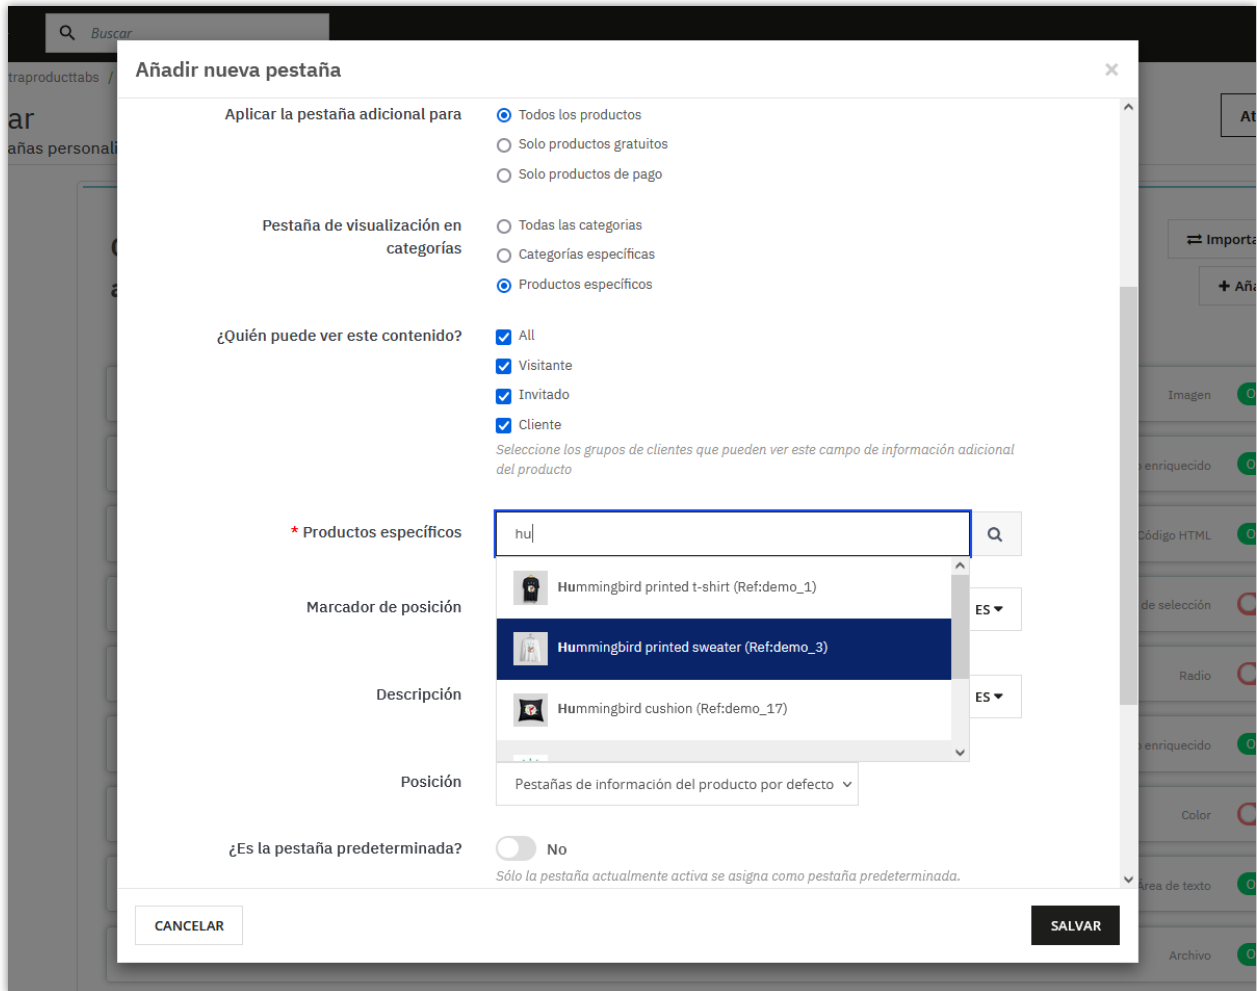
Buscar

traproducttabs /

ar

añas personali

Añadir nueva pestaña ×

Aplicar la pestaña adicional para

Todos los productos

Solo productos gratuitos

Solo productos de pago

Pestaña de visualización en categorías

Todas las categorias

Categorías específicas

Productos específicos

¿Quién puede ver este contenido?

All

Visitante

Invitado

Cliente

Seleccione los grupos de clientes que pueden ver este campo de información adicional del producto

* Productos específicos

hu

Hummingbird printed t-shirt (Ref:demo_1)

Hummingbird printed sweater (Ref:demo_3)

Hummingbird cushion (Ref:demo_17)

Marcador de posición

ES

Descripción

ES

Posición

Pestañas de información del producto por defecto

¿Es la pestaña predeterminada?

No

Sólo la pestaña actualmente activa se asigna como pestaña predeterminada.

CANCELAR

SALVAR

At

Importa

+ Aña

Imagen

enriquecido

Código HTML

de selección

Radio

enriquecido

Color

Área de texto

Archivo